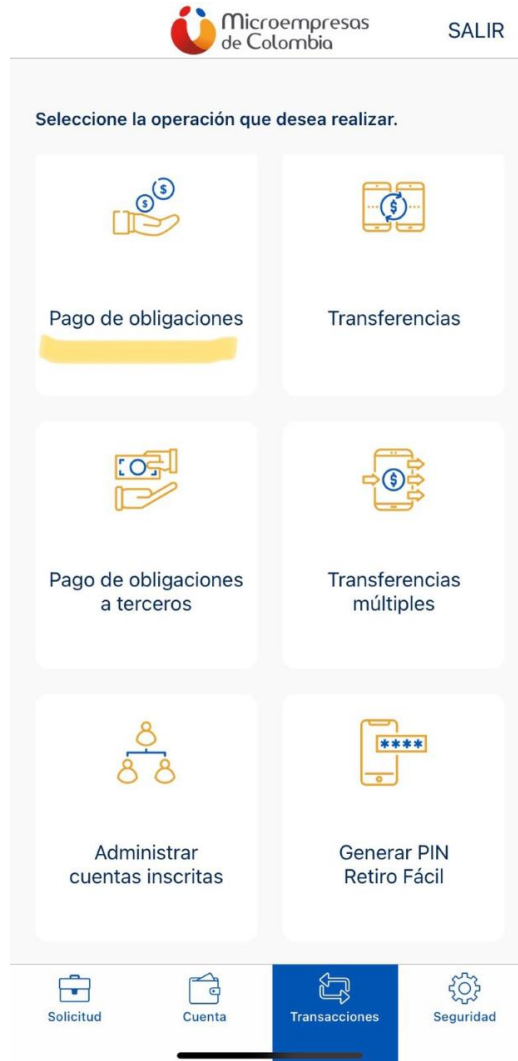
Microempresas de Colombia

SALIR

Seleccione la operación que desea realizar.

Pago de obligaciones

Transferencias

Pago de obligaciones a terceros

Transferencias múltiples

Administrar cuentas inscritas

****

Generar PIN Retiro Fácil

Solicitud

Cuenta

Transacciones

Seguridad